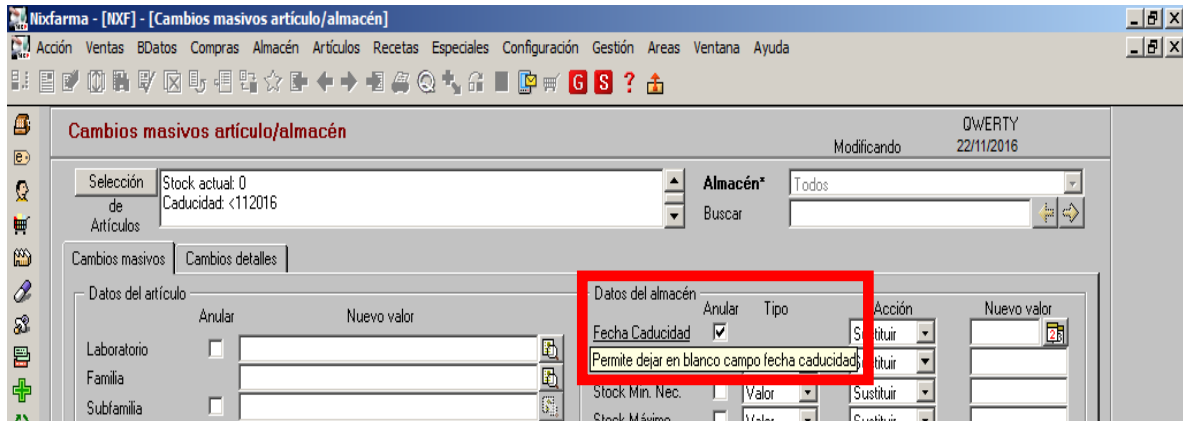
Nixfarma - [NXF] - [Cambios masivos artículo/almacén]

Acción Ventas BDatos Compras Almacén Artículos Recetas Especiales Configuración Gestión Areas Ventana Ayuda

G S ?

Cambios masivos artículo/almacén

Modificando

QWERTY
22/11/2016

Selección de Artículos

Stock actual: 0
Caducidad: <112016

Almacén*
Todos

Buscar

Cambios masivos | Cambios detalles

Datos del artículo

Anular

Nuevo valor

Laboratorio

Familia

Subfamilia

Datos del almacén

Anular

Tipo

Acción

Nuevo valor

Fecha Caducidad

Sustituir

Permite dejar en blanco campo fecha caducidad

Sustituir

Stock Min. Nec.

Valor

Sustituir

Stock Máximo

Valor

Sustituir